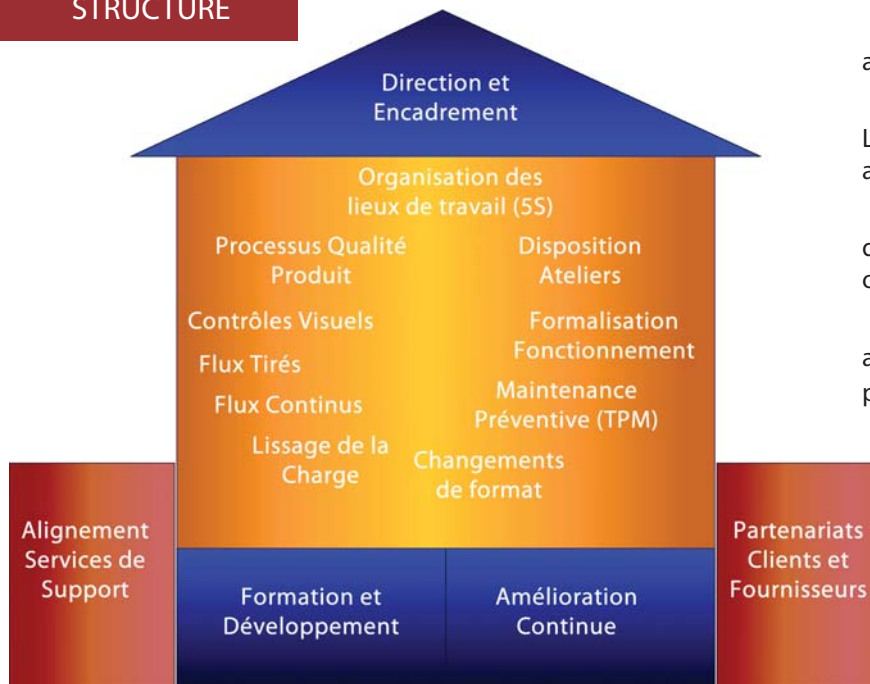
STRUCTURE

Direction et Encadrement

Organisation des lieux de travail (5S)

Processus Qualité Produit

Disposition Ateliers

Contrôles Visuels

Formalisation Fonctionnement

Flux Tirés

Maintenance Préventive (TPM)

Flux Continus

Lissage de la Charge

Changements de format

Alignement Services de Support

Formation et Développement

Amélioration Continue

Partenariats Clients et Fournisseurs

a

L
a

c
c

a
p